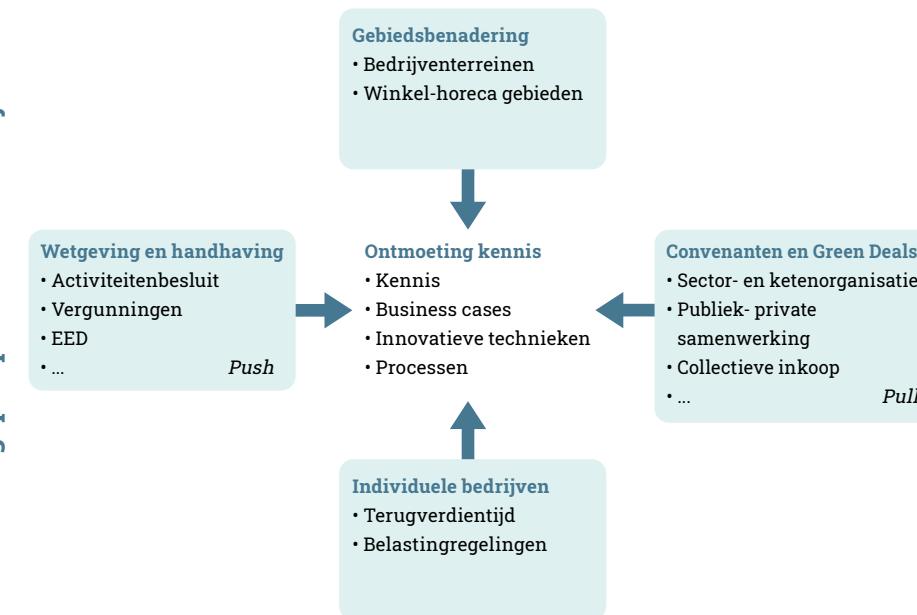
Gebiedsbenadering
• Bedrijventerreinen
• Winkel-horeca gebieden

Wetgeving en handhaving
• Activiteitenbesluit
• Vergunningen
• EED
• ... Push

Ontmoeting kennis
• Kennis
• Business cases
• Innovatieve technieken
• Processen

Convenanten en Green Deals
• Sector- en ketenorganisatie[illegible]
• Publiek- private samenwerking
• Collectieve inkoop
• ... Pull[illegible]

Individuele bedrijven
• Terugverdientijd
• Belastingregelingen